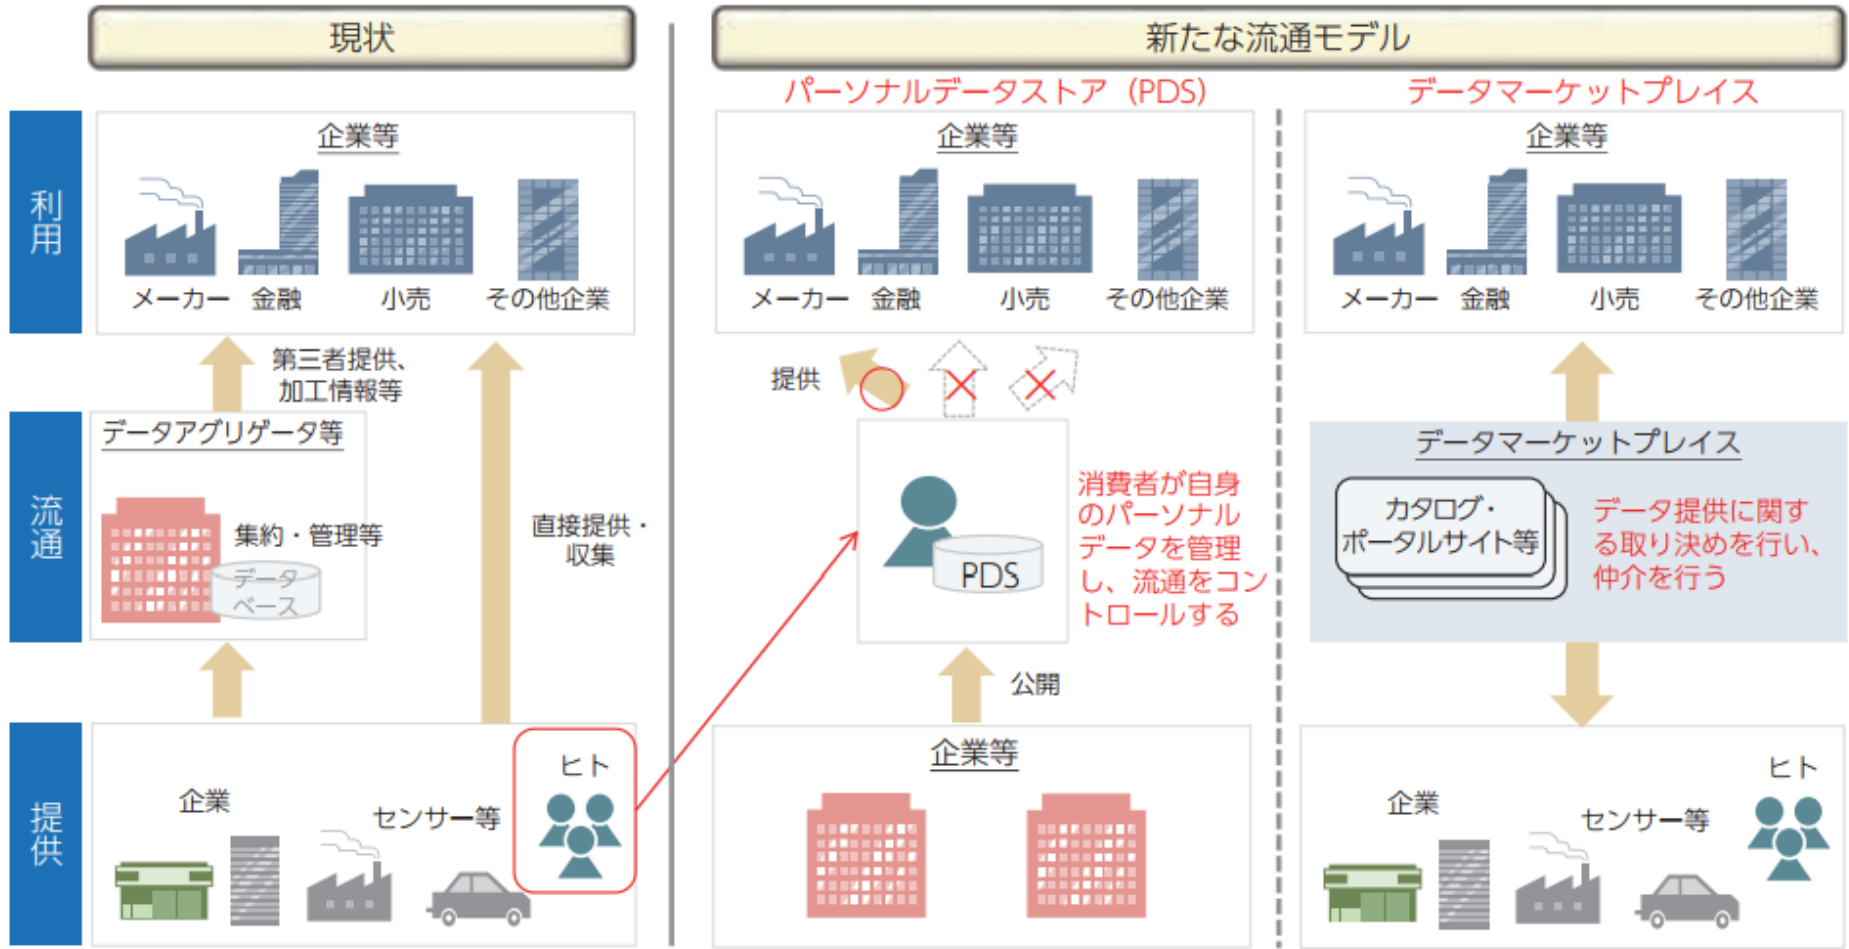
現状

新たな流通モデル

パーソナルデータストア（PDS）

データマーケットプレイス

利用

企業等

メーカー　金融　小売　その他企業

第三者提供、加工情報等

流通

データアグリゲータ等

集約・管理等

データベース

直接提供・収集

提供

企業

センサー等

ヒト

企業等

メーカー　金融　小売　その他企業

提供

PDS

消費者が自身のパーソナルデータを管理し、流通をコントロールする

公開

企業等

企業等

メーカー　金融　小売　その他企業

データマーケットプレイス

カタログ・ポータルサイト等

データ提供に関する取り決めを行い、仲介を行う

企業

センサー等

ヒト